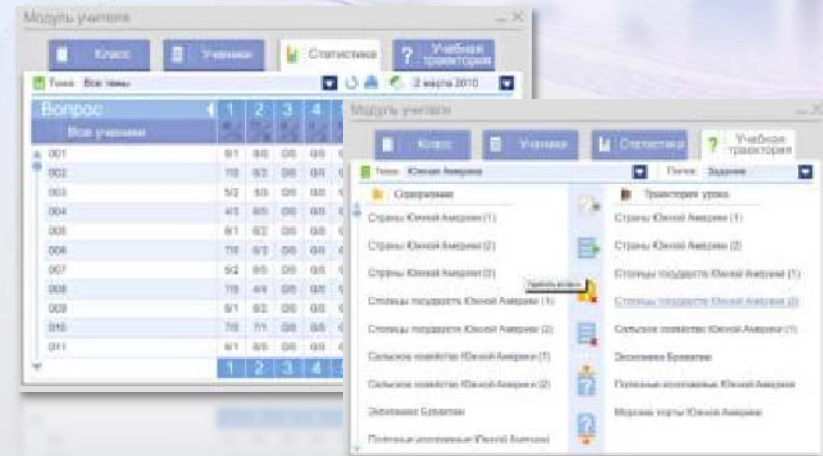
Модуль учителя

Класс
Ученики
Статистика
Учебная траектория

Тема: Все темы
2 марта 2010

| Вопрос | 1 | 2 | 3 | 4 |
|---|---|---|---|---|
| Все ученики | | | | |
| 001 | 8/1 | 8/0 | 0/0 | 0/0 |
| 002 | 7/0 | 6/2 | 0/0 | 0/0 |
| 003 | 5/2 | 5/3 | 0/0 | 0/0 |
| 004 | 4/3 | 8/0 | 0/0 | 0/0 |
| 005 | 8/1 | 6/2 | 0/0 | 0/0 |
| 006 | 7/0 | 6/2 | 0/0 | 0/0 |
| 007 | 5/2 | 8/0 | 0/0 | 0/0 |
| 008 | 7/0 | 4/4 | 0/0 | 0/0 |
| 009 | 8/1 | 6/2 | 0/0 | 0/0 |
| 010 | 7/0 | 7/1 | 0/0 | 0/0 |
| 011 | 8/1 | 8/0 | 0/0 | 0/0 |
| | 1 | 2 | 3 | 4 |

Модуль учителя

Класс
Ученики
Статистика
Учебная траектория

Тема: Южная Америка
Папка: Задание

Содержание
Страны Южной Америки (1)
Страны Южной Америки (2)
Страны Южной Америки (3)
Столицы государств Южной Америки (1)
Столицы государств Южной Америки (2)
Сельское хозяйство Южной Америки (1)
Сельское хозяйство Южной Америки (2)
Экономика Бразилии
Полезные ископаемые Южной Америки

Удалить вопрос

Траектория урока
Страны Южной Америки (1)
Страны Южной Америки (2)
Столицы государств Южной Америки (1)
Столицы государств Южной Америки (2)
Сельское хозяйство Южной Америки
Экономика Бразилии
Полезные ископаемые Южной Америки
Морские порты Южной Америки